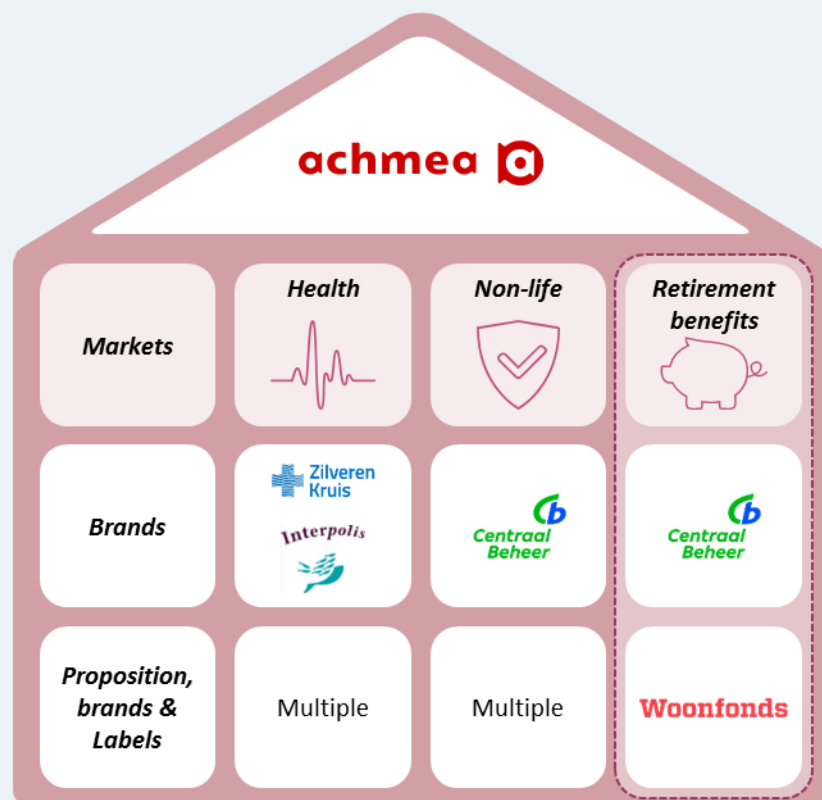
achmea

| Markets | Health | Non-life | Retirement benefits |
|---|---|---|---|
| Brands | Zilveren Kruis Interpolis | Centraal Beheer | Centraal Beheer |
| Proposition, brands & Labels | Multiple | Multiple | Woonfonds |